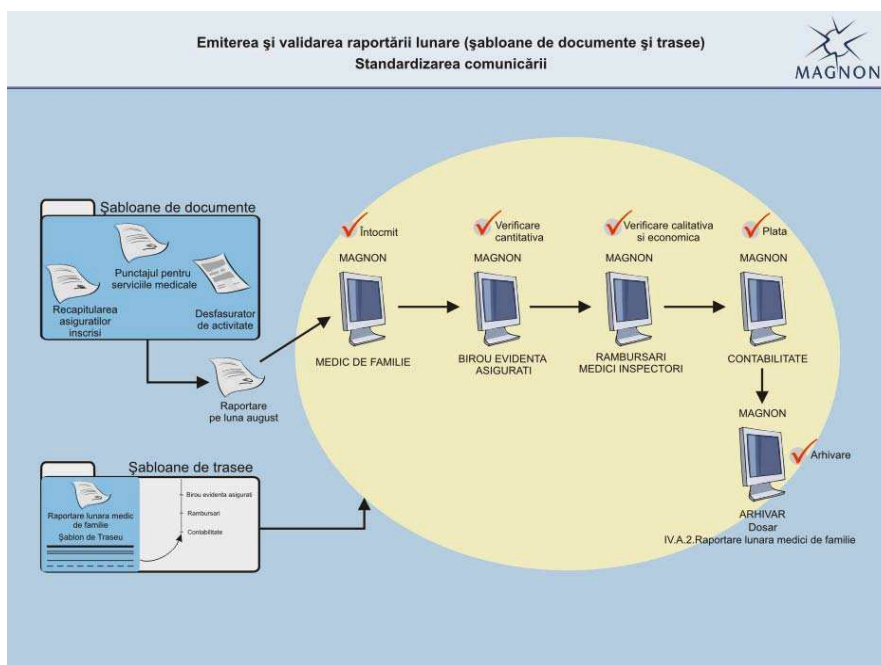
Emiterea şi validarea raportării lunare (şabloane de documente şi trasee)
Standardizarea comunicării

MAGNON

Şabloane de documente

Punctajul pentru serviciile medicale

Recapitularea asiguratilor inscrisi

Desfasurator de activitate

Raportare pe luna august

Întocmit
MAGNON
MEDIC DE FAMILIE

Verificare cantitativa
MAGNON
BIROU EVIDENTA ASIGURATI

Verificare calitativa si economica
MAGNON
RAMBURSARI MEDICI INSPECTORI

Plata
MAGNON
CONTABILITATE

MAGNON
Arhivare
ARHIVAR
Dosar
IV.A.2.Raportare lunara medici de familie

Şabloane de trasee

Raportare lunara medic de familie
Şablon de Traseu

Birou evidenta asigurati
Rambursari
Contabilitate